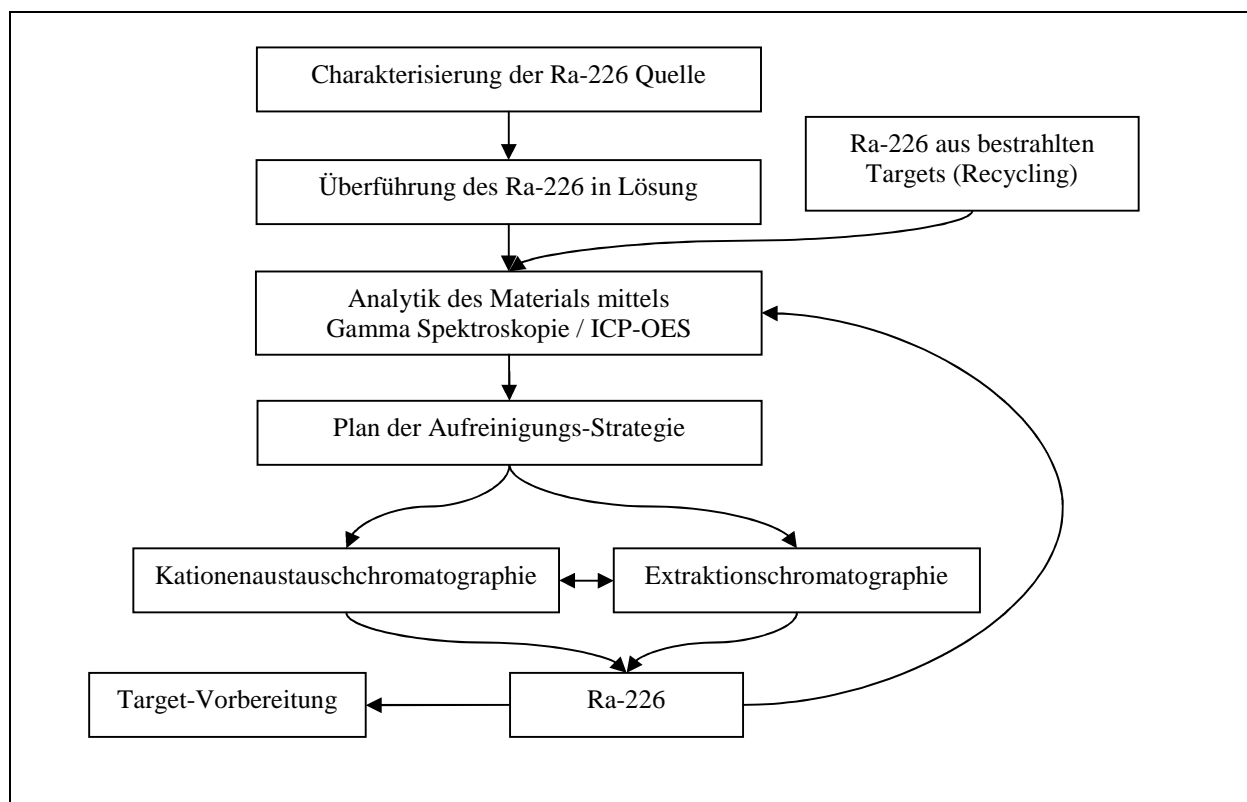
Charakterisierung der Ra-226 Quelle

Ra-226 aus bestrahlten Targets (Recycling)

Überführung des Ra-226 in Lösung

Analytik des Materials mittels Gamma Spektroskopie / ICP-OES

Plan der Aufreinigungs-Strategie

Kationenaustauschchromatographie

Extraktionschromatographie

Target-Vorbereitung

Ra-226